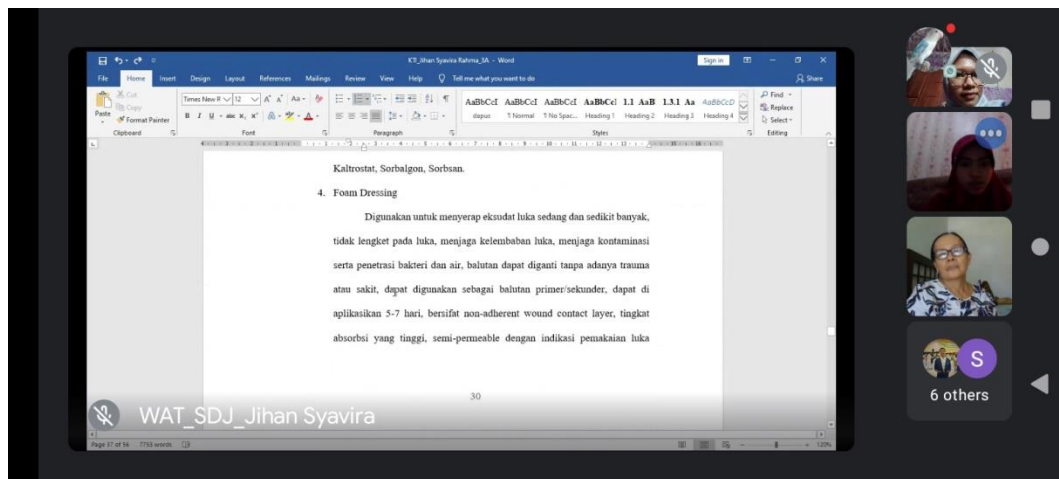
KTI_Jihan Syavira Rahma_3A - Word

Sign in

File Home Insert Design Layout References Mailings Review View Help Tell me what you want to do

Share

Cut Copy Paste Format Painter Clipboard

Times New R 12 Font

Paragraph

AaBbCcI AaBbCcI AaBbCcI AaBbCcI 1.1 AaB 1.3.1 Aa AaBbCcD

dapus ¶ Normal ¶ No Spac... Heading 1 Heading 2 Heading 3 Heading 4

Styles

Find Replace Select Editing

Kaltrostat, Sorbalgon, Sorbsan.

4. Foam Dressing

Digunakan untuk menyerap eksudat luka sedang dan sedikit banyak, tidak lengket pada luka, menjaga kelembaban luka, menjaga kontaminasi serta penetrasi bakteri dan air, balutan dapat diganti tanpa adanya trauma atau sakit, dapat digunakan sebagai balutan primer/sekunder, dapat di aplikasikan 5-7 hari, bersifat non-adherent wound contact layer, tingkat absorbsi yang tinggi, semi-permeable dengan indikasi pemakaian luka

30

WAT_SDJ_Jihan Syavira

Page 37 of 56 7753 words

120%

S

6 others